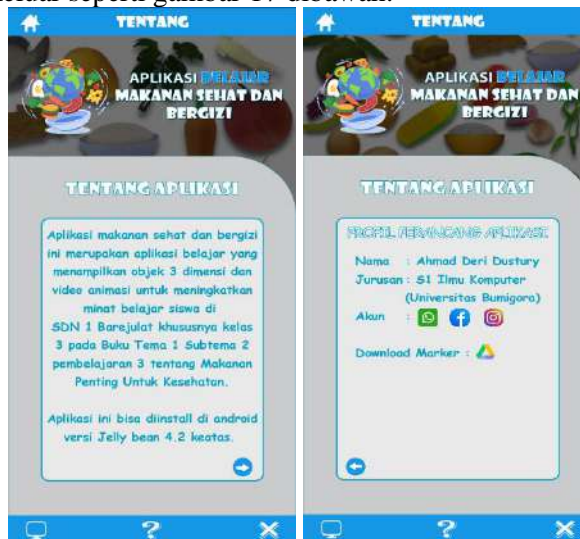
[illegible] seperti gambar 17 dibawah.

TENTANG

APLIKASI BELAJAR MAKANAN SEHAT DAN BERGIZI

TENTANG APLIKASI

Aplikasi makanan sehat dan bergizi ini merupakan aplikasi belajar yang menampilkan objek 3 dimensi dan video animasi untuk meningkatkan minat belajar siswa di SDN 1 Barejulat khususnya kelas 3 pada Buku Tema 1 Subtema 2 pembelajaran 3 tentang Makanan Penting Untuk Kesehatan.

Aplikasi ini bisa diinstall di android versi Jelly bean 4.2 keatas.

TENTANG

APLIKASI BELAJAR MAKANAN SEHAT DAN BERGIZI

TENTANG APLIKASI

PROFIL PERANCANG APLIKASI

Nama : Ahmad Deri Dustury
Jurusan : S1 Ilmu Komputer (Universitas Bumigora)
Akun :

Download Marker :